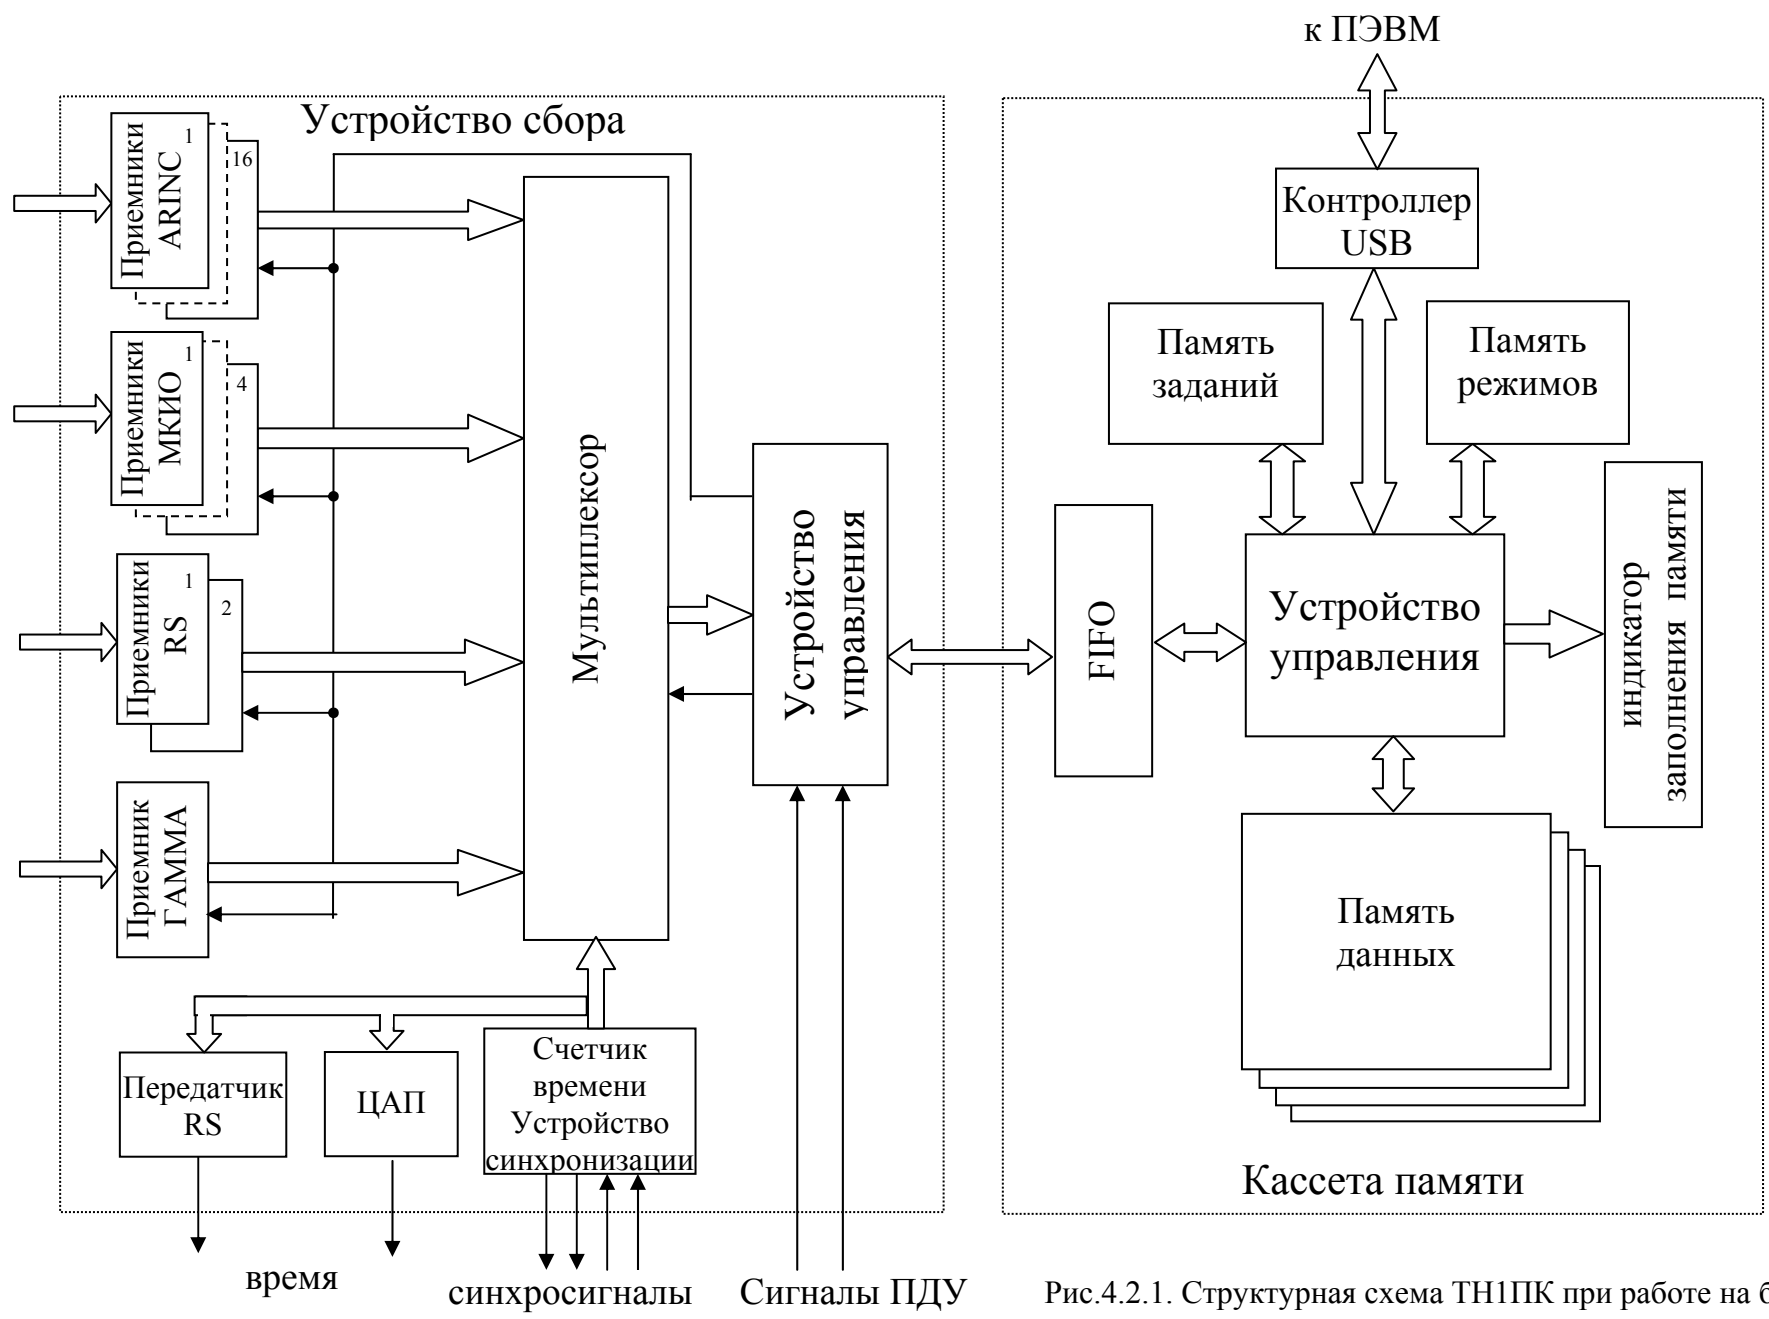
к ПЭВМ

Устройство сбора

Приемники ARINC 1 16

Приемники МКИО 1 4

Приемники RS 1 2

Приемник ГАММА

Мультиплексор

Устройство управления

Передатчик RS

ЦАП

Счетчик времени Устройство синхронизации

время

синхросигналы

Сигналы ПДУ

Контроллер USB

Память заданий

Память режимов

FIFO

Устройство управления

индикатор заполнения памяти

Память данных

Кассета памяти

Рис.4.2.1. Структурная схема ТН1ПК при работе на б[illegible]